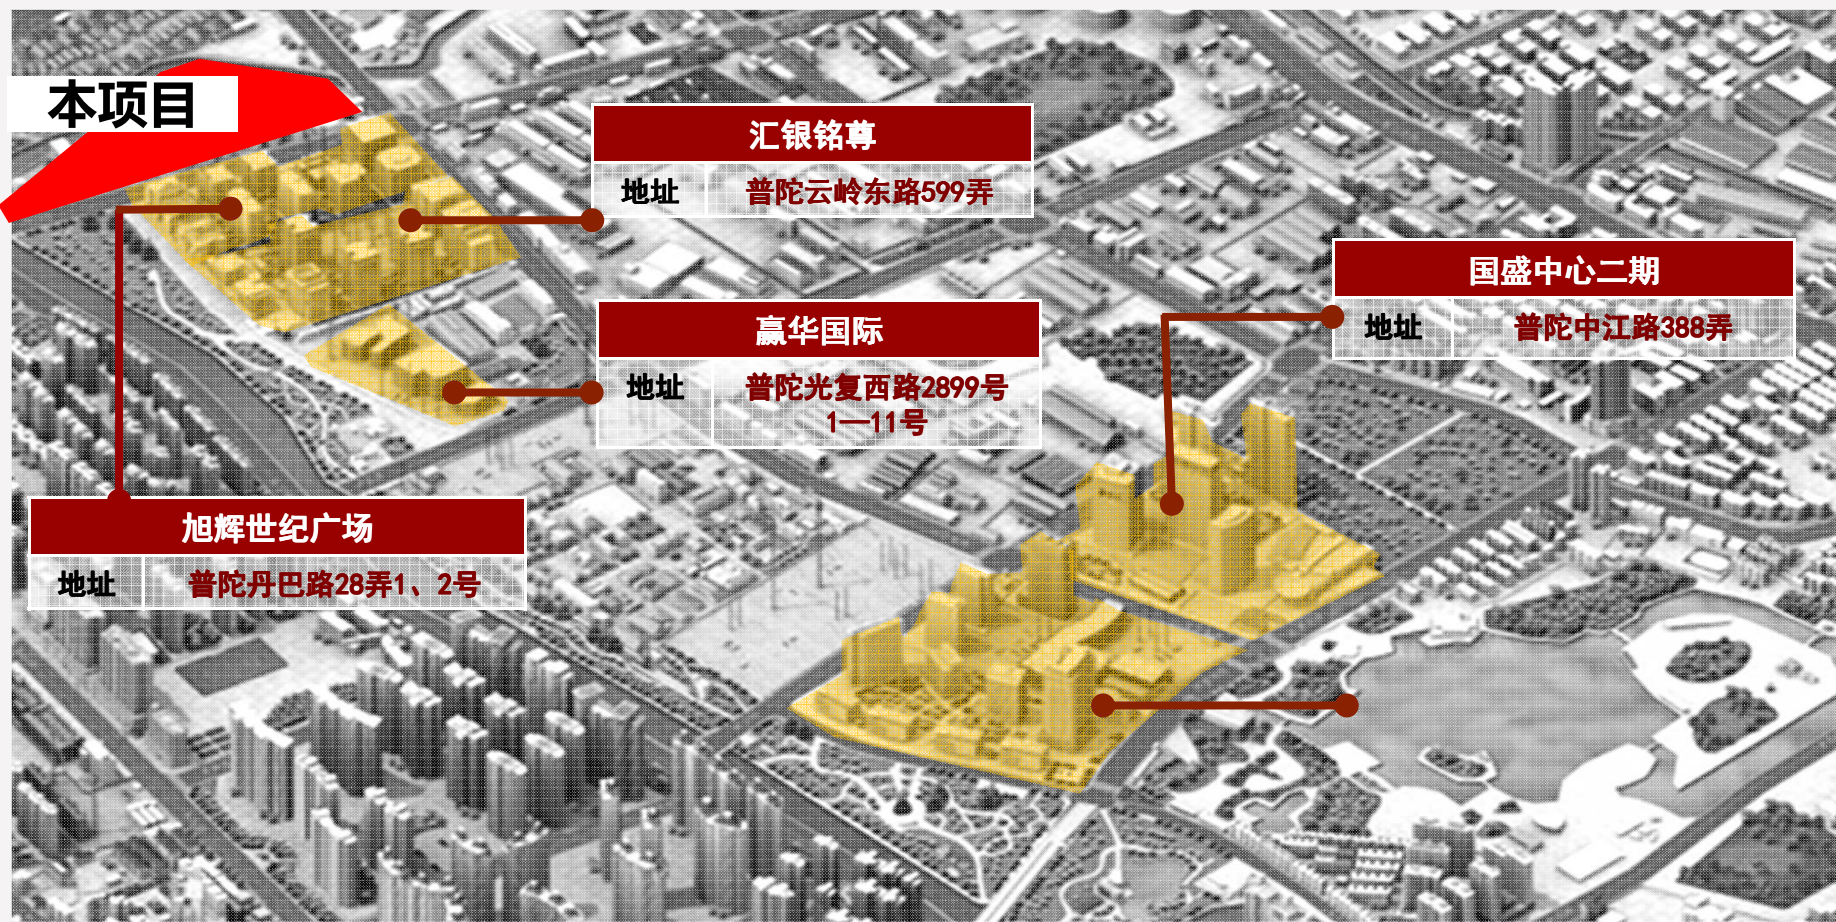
本项目

汇银铭尊

| 地址 | 普陀云岭东路599弄 |
|---|---|

国盛中心二期

| 地址 | 普陀中江路388弄 |
|---|---|

赢华国际

| 地址 | 普陀光复西路2899号 1—11号 |
|---|---|

旭辉世纪广场

| 地址 | 普陀丹巴路28弄1、2号 |
|---|---|